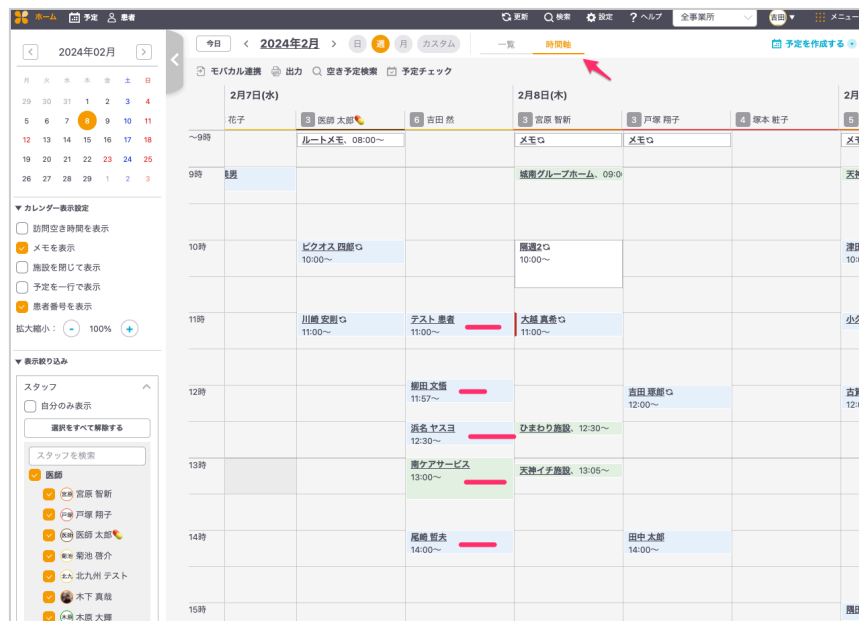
ホーム 予定 患者 更新 検索 設定 ヘルプ 全事業所 吉田 メニュー

2024年02月
月 火 水 木 金 土 日
29 30 31 1 2 3 4
5 6 7 8 9 10 11
12 13 14 15 16 17 18
19 20 21 22 23 24 25
26 27 28 29 1 2 3

カレンダー表示設定
訪問空き時間を表示
メモを表示
施設を閉じて表示
予定を一行で表示
患者番号を表示
拡大縮小: - 100% +

表示絞り込み
スタッフ
自分のみ表示
選択をすべて解除する
スタッフを検索
医師
宮原 智新
戸塚 翔子
医師 太郎
菊池 啓介
北九州 テスト
木下 真哉
木原 大輝

今日 < 2024年2月 > 日 週 月 カスタム 一覧 時間軸 予定を作成する
モバカル連携 出力 空き予定検索 予定チェック

2月7日(水) 2月8日(木) 2
花子 3 医師 太郎 6 吉田 然 3 宮原 智新 3 戸塚 翔子 4 塚本 紺子 5

~9時 ルートメモ、08:00~ メモ メモ メモ
9時 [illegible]男 城南グループホーム、09:0 天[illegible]
10時 ピクオス 四郎 10:00~ 隔週2 10:00~ 津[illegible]
11時 川崎 安則 11:00~ テスト 患者 11:00~ 大越 真希 11:00~ 小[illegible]
12時 柳田 文哉 11:57~ 吉田 翠都 12:00~ 古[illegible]
浜名 ヤスヨ 12:30~ ひまわり施設、12:30~
13時 南ケアサービス 13:00~ 天神イチ施設、13:05~
14時 尾崎 哲夫 14:00~ 田中 太郎 14:00~
15時 隅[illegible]